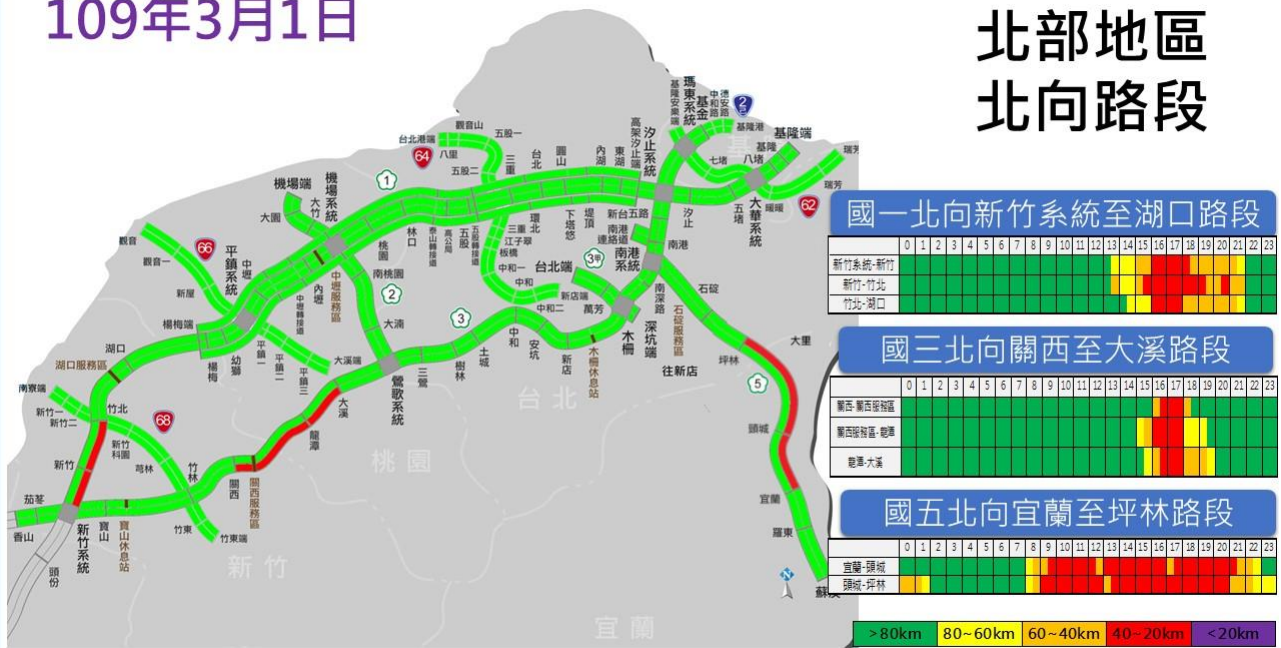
109年3月1日

北部地區
北向路段

國一北向新竹系統至湖口路段

| | 0 | 1 | 2 | 3 | 4 | 5 | 6 | 7 | 8 | 9 | 10 | 11 | 12 | 13 | 14 | 15 | 16 | 17 | 18 | 19 | 20 | 21 | 22 | 23 |
|---|---|---|---|---|---|---|---|---|---|---|---|---|---|---|---|---|---|---|---|---|---|---|---|---|
| 新竹系統-新竹 | | | | | | | | | | | | | | | | | | | | | | | | |
| 新竹-竹北 | | | | | | | | | | | | | | | | | | | | | | | | |
| 竹北-湖口 | | | | | | | | | | | | | | | | | | | | | | | | |

國三北向關西至大溪路段

| | 0 | 1 | 2 | 3 | 4 | 5 | 6 | 7 | 8 | 9 | 10 | 11 | 12 | 13 | 14 | 15 | 16 | 17 | 18 | 19 | 20 | 21 | 22 | 23 |
|---|---|---|---|---|---|---|---|---|---|---|---|---|---|---|---|---|---|---|---|---|---|---|---|---|
| 關西-關西服務區 | | | | | | | | | | | | | | | | | | | | | | | | |
| 關西服務區-龍潭 | | | | | | | | | | | | | | | | | | | | | | | | |
| 龍潭-大溪 | | | | | | | | | | | | | | | | | | | | | | | | |

國五北向宜蘭至坪林路段

| | 0 | 1 | 2 | 3 | 4 | 5 | 6 | 7 | 8 | 9 | 10 | 11 | 12 | 13 | 14 | 15 | 16 | 17 | 18 | 19 | 20 | 21 | 22 | 23 |
|---|---|---|---|---|---|---|---|---|---|---|---|---|---|---|---|---|---|---|---|---|---|---|---|---|
| 宜蘭-頭城 | | | | | | | | | | | | | | | | | | | | | | | | |
| 頭城-坪林 | | | | | | | | | | | | | | | | | | | | | | | | |

>80km 80~60km 60~40km 40~20km <20km

觀音山 五股一 台北港端 64 八里 五股二 三重 台北 圓山 東湖 內湖 高架汐止端 汐止系統 基隆安樂 瑪東系統 基金 中和 安樂 基隆港 2 基隆端 基隆 七堵 八堵 瑞芳 62 大華系統 五堵 汐止 南港 新台五路 堤頂 下塔悠 環北 三重 江子翠 板橋 五股 五股轉接道 泰山轉接道 高公局 林口 1 機場端 機場系統 大園 大竹 桃園 南桃園 中壢服務區 內壢 中壢 66 觀音 觀音一 新屋 平鎮系統 楊梅端 楊梅 幼獅 平鎮一 平鎮二 平鎮三 中壢轉接道 2 大湳 大溪 大溪端 3 鶯歌系統 三鶯 樹林 土城 中和 中和一 中和二 台北端 3甲 新店端 萬芳 安坑 新店 木柵 木柵休息站 南港系統 南港連絡道 南深路 深坑端 石碇服務區 石碇 往新店 坪林 大里 5 頭城 宜蘭 羅東 蘇澳 湖口 湖口服務區 南寮端 新竹一 新竹二 竹北 68 新竹科園 新竹 茄苳 香山 新竹系統 頭份 寶山 寶山休息站 竹東 竹東端 竹林 關西 關西服務區 龍潭 台北 桃園 新竹 宜蘭